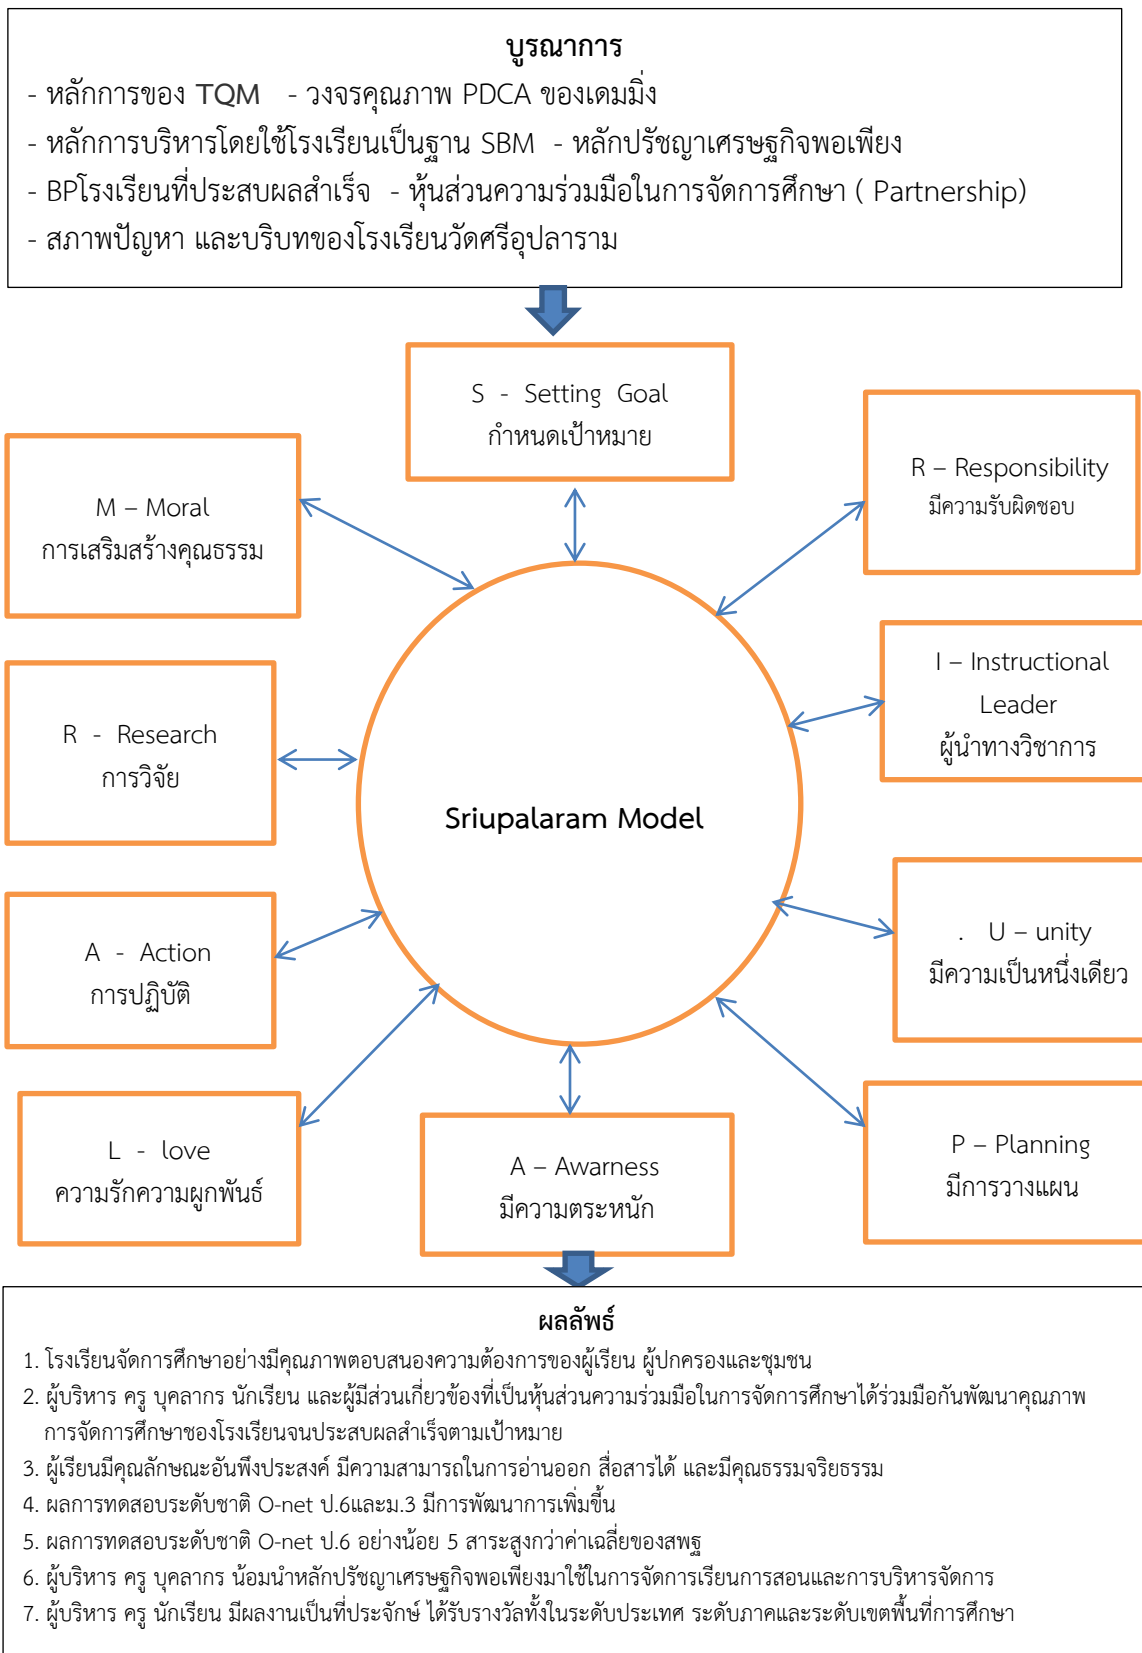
บูรณาการ

- หลักการของ TQM - วงจรคุณภาพ PDCA ของเดมมิ่ง
- หลักการบริหารโดยใช้โรงเรียนเป็นฐาน SBM - หลักปรัชญาเศรษฐกิจพอเพียง
- BPโรงเรียนที่ประสบผลสำเร็จ - หุ้นส่วนความร่วมมือในการจัดการศึกษา ( Partnership)
- สภาพปัญหา และบริบทของโรงเรียนวัดศรีอุปลาราม

S - Setting Goal
กำหนดเป้าหมาย

M – Moral
การเสริมสร้างคุณธรรม

R – Responsibility
มีความรับผิดชอบ

I – Instructional Leader
ผู้นำทางวิชาการ

R - Research
การวิจัย

Sriupalaram Model

A - Action
การปฏิบัติ

. U – unity
มีความเป็นหนึ่งเดียว

L - love
ความรักความผูกพันธ์

A – Awarness
มีความตระหนัก

P – Planning
มีการวางแผน

ผลลัพธ์

1. โรงเรียนจัดการศึกษาอย่างมีคุณภาพตอบสนองความต้องการของผู้เรียน ผู้ปกครองและชุมชน
2. ผู้บริหาร ครู บุคลากร นักเรียน และผู้มีส่วนเกี่ยวข้องที่เป็นหุ้นส่วนความร่วมมือในการจัดการศึกษาได้ร่วมมือกันพัฒนาคุณภาพการจัดการศึกษาชองโรงเรียนจนประสบผลสำเร็จตามเป้าหมาย
3. ผู้เรียนมีคุณลักษณะอันพึงประสงค์ มีความสามารถในการอ่านออก สื่อสารได้ และมีคุณธรรมจริยธรรม
4. ผลการทดสอบระดับชาติ O-net ป.6และม.3 มีการพัฒนาการเพิ่มขึ้น
5. ผลการทดสอบระดับชาติ O-net ป.6 อย่างน้อย 5 สาระสูงกว่าค่าเฉลี่ยของสพฐ
6. ผู้บริหาร ครู บุคลากร น้อมนำหลักปรัชญาเศรษฐกิจพอเพียงมาใช้ในการจัดการเรียนการสอนและการบริหารจัดการ
7. ผู้บริหาร ครู นักเรียน มีผลงานเป็นที่ประจักษ์ ได้รับรางวัลทั้งในระดับประเทศ ระดับภาคและระดับเขตพื้นที่การศึกษา